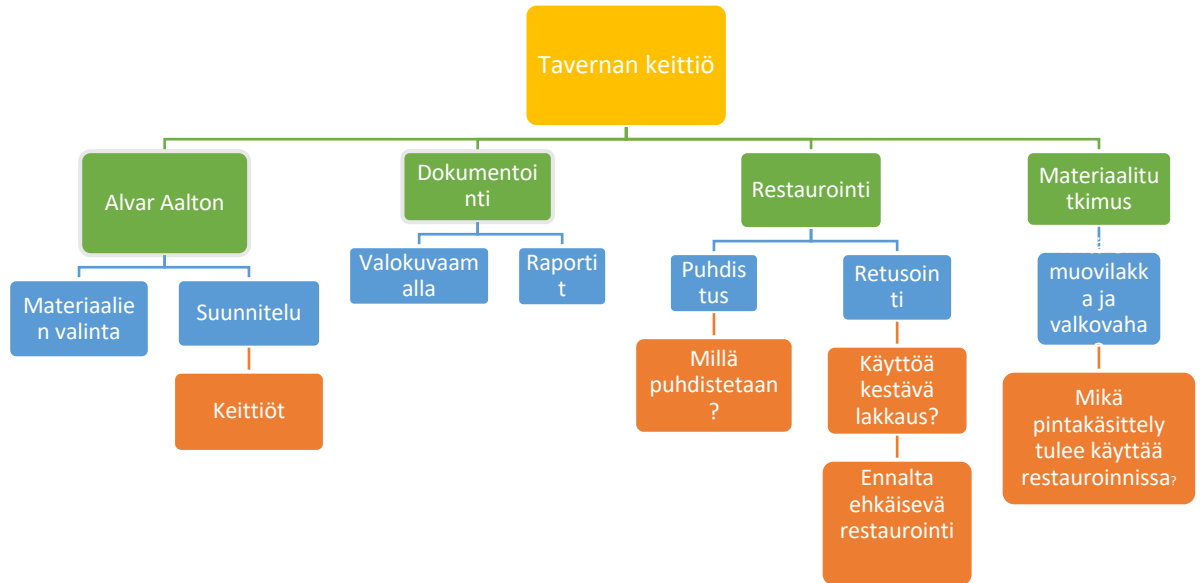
Tavernan keittiö

Alvar Aalton

Materiaalien valinta

Suunnitelu

Keittiöt

Dokumentointi

Valokuvaamalla

Raportit

Restaurointi

Puhdistus

Millä puhdistetaan?

Retusointi

Käyttöä kestävä lakkaus?

Ennalta ehkäisevä restaurointi

Materiaalitutkimus

muovilakka ja valkovaha?

Mikä pintakäsittely tulee käyttää restauroinnissa?